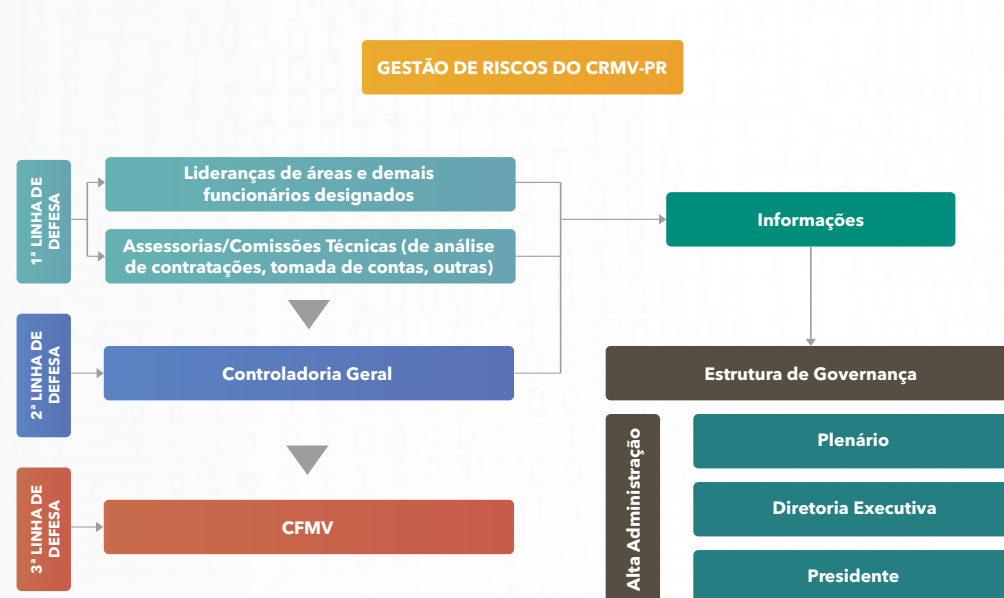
GESTÃO DE RISCOS DO CRMV-PR

1ª LINHA DE DEFESA

Lideranças de áreas e demais funcionários designados

Assessorias/Comissões Técnicas (de análise de contratações, tomada de contas, outras)

Informações

2ª LINHA DE DEFESA

Controladoria Geral

Estrutura de Governança

Alta Administração

Plenário

Diretoria Executiva

3ª LINHA DE DEFESA

CFMV

Presidente